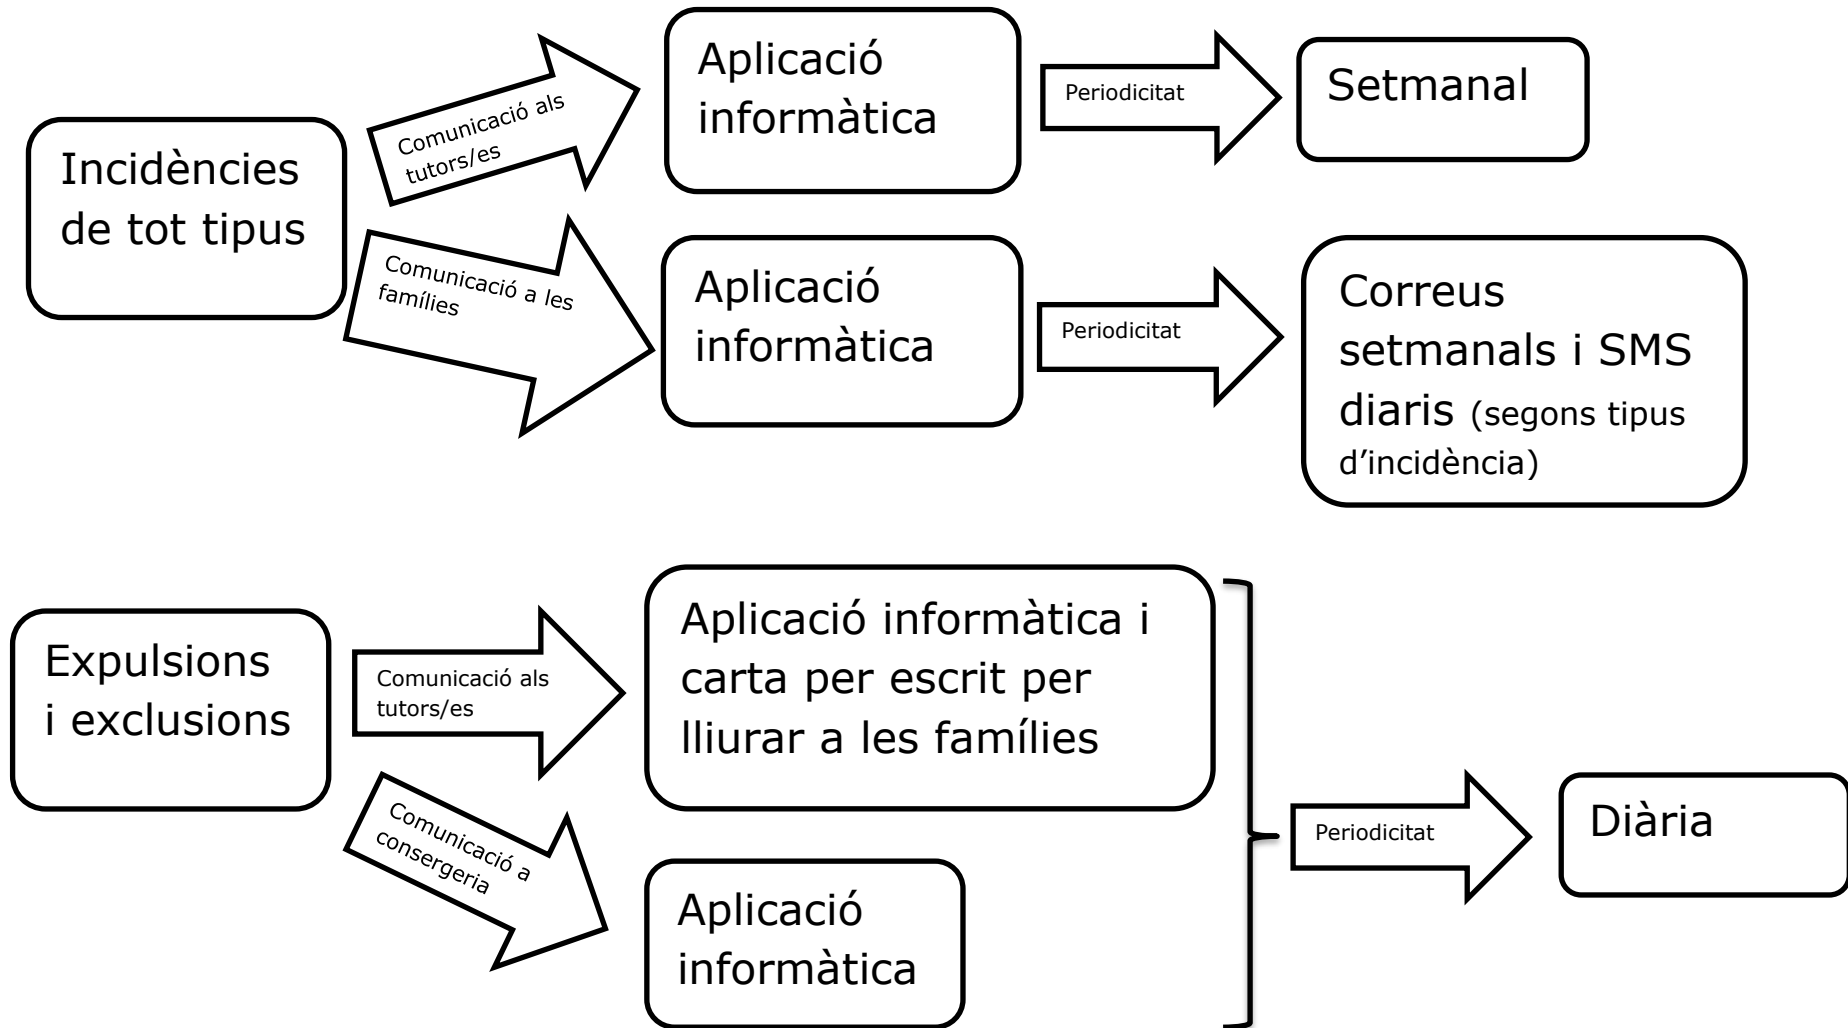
Incidències de tot tipus

Comunicació als tutors/es

Aplicació informàtica

Periodicitat

Setmanal

Comunicació a les famílies

Aplicació informàtica

Periodicitat

Correus setmanals i SMS diaris (segons tipus d'incidència)

Expulsions i exclusions

Comunicació als tutors/es

Aplicació informàtica i carta per escrit per lliurar a les famílies

Comunicació a consergeria

Aplicació informàtica

Periodicitat

Diària